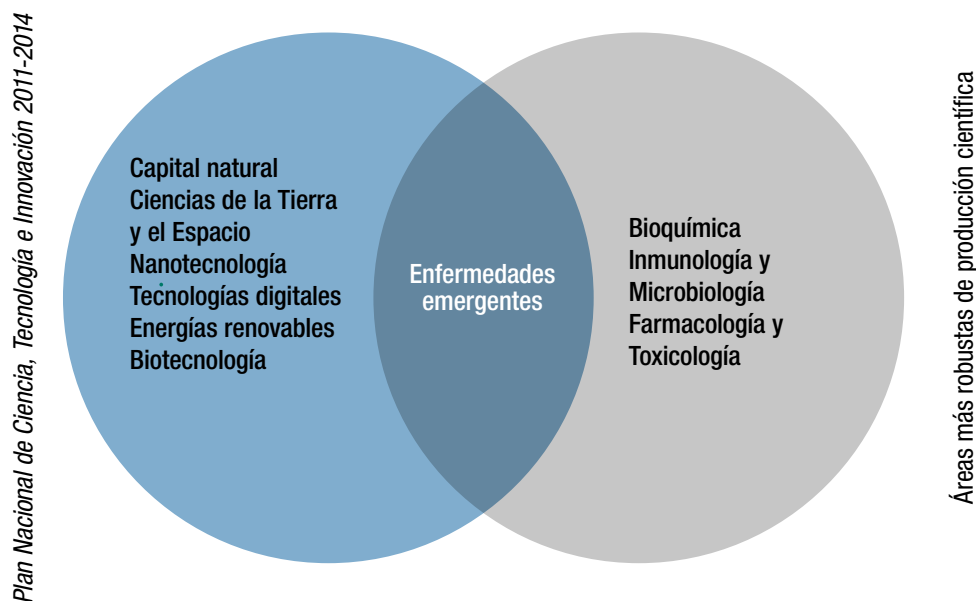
Plan Nacional de Ciencia, Tecnología e Innovación 2011-2014

Capital natural
Ciencias de la Tierra y el Espacio
Nanotecnología
Tecnologías digitales
Energías renovables
Biotecnología

Enfermedades emergentes

Bioquímica
Inmunología y Microbiología
Farmacología y Toxicología

Áreas más robustas de producción científica